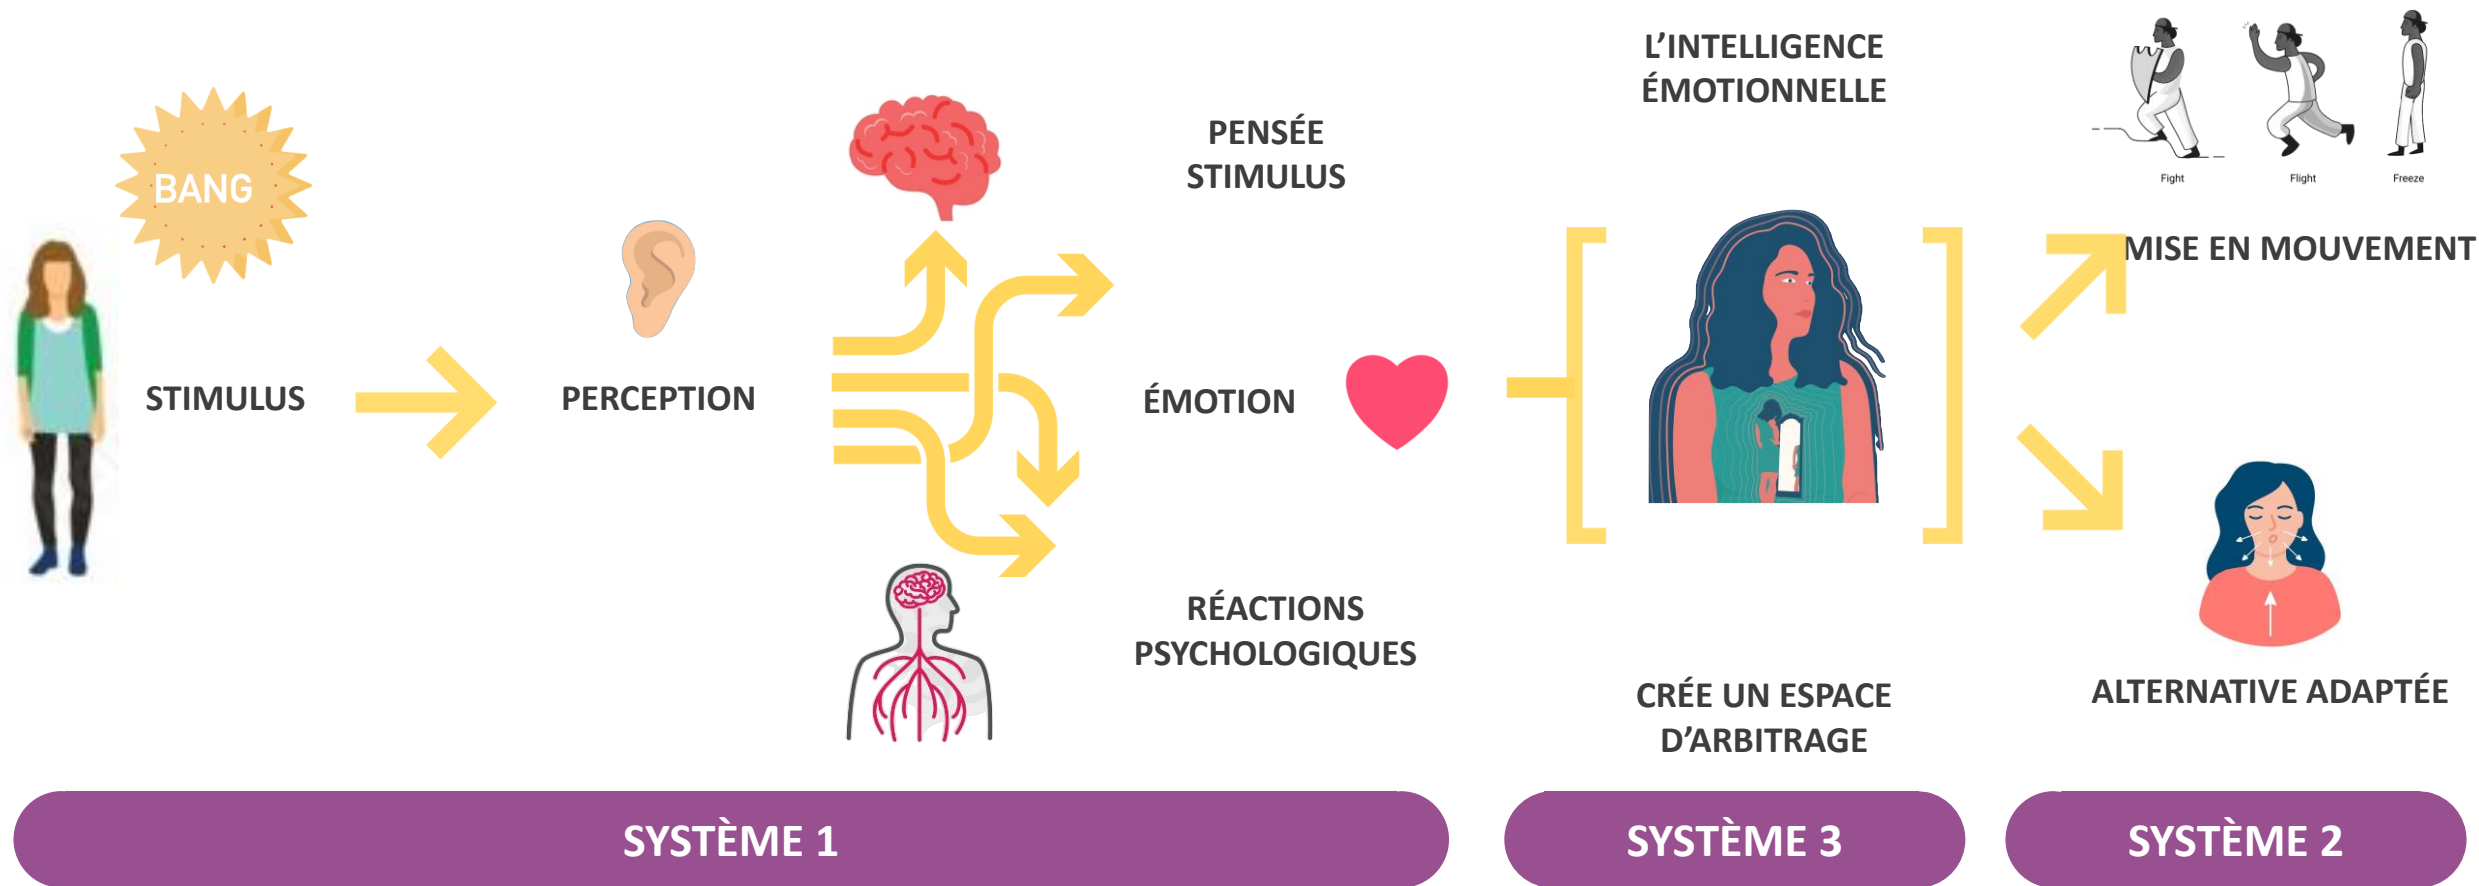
BANG

STIMULUS

PERCEPTION

PENSÉE STIMULUS

ÉMOTION

RÉACTIONS PSYCHOLOGIQUES

L'INTELLIGENCE ÉMOTIONNELLE

CRÉE UN ESPACE D'ARBITRAGE

Fight Flight Freeze

MISE EN MOUVEMENT

ALTERNATIVE ADAPTÉE

SYSTÈME 1

SYSTÈME 3

SYSTÈME 2